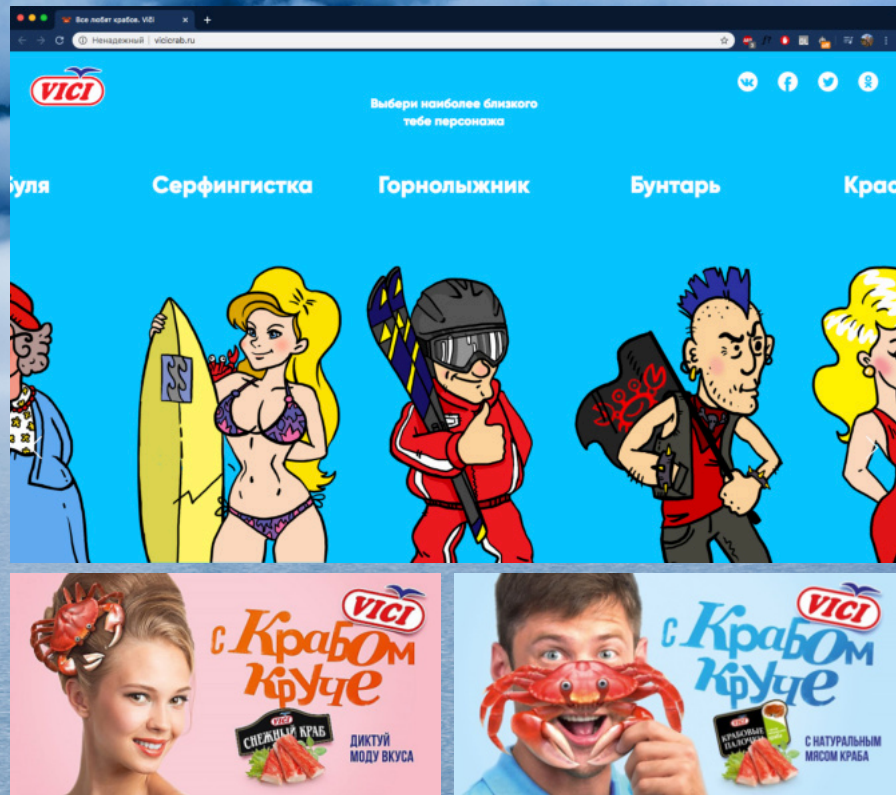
Все любят крабов. ViCi

Ненадежный | vicicrab.ru

VICI

Выбери наиболее близкого тебе персонажа

буля

Серфингистка

Горнолыжник

Бунтарь

Крас

VICI

С Крабом круче

VICI

Снежный краб

Диктуй моду вкуса

VICI

С Крабом круче

VICI

Крабовые палочки

С натуральным мясом краба